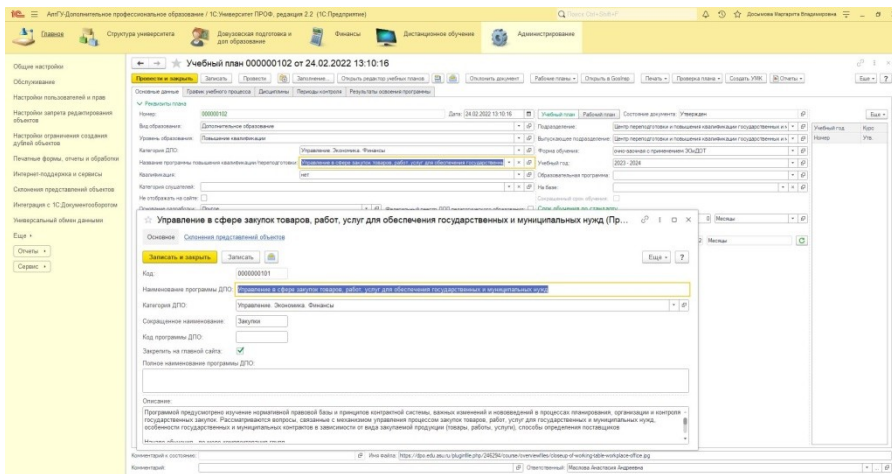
1С: АлтГУ-Дополнительное профессиональное образование / 1С:Университет ПРОФ, редакция 2.2 (1С:Предприятие)

Главное
Структура университета
Довузовская подготовка и доп образование
Финансы
Дистанционное обучение
Администрирование

Общие настройки
Обслуживание
Настройки пользователей и прав
Настройки запрета редактирования объектов
Настройки ограничения создания дублей объектов
Печатные формы, отчеты и обработки
Интернет-поддержка и сервисы
Склонения представлений объектов
Интеграция с 1С:Документооборотом
Универсальный обмен данными
Еще
Отчеты
Сервис

Учебный план 000000102 от 24.02.2022 13:10:16

Провести и закрыть
Записать
Провести
Заполнение...
Открыть редактор учебных планов
Отложить документ
Рабочие планы
Открыть в Goiklap
Печать
Проверка плана
Создать УМК
Отчеты
Еще
?

Основные данные
График учебного процесса
Дисциплины
Периоды контроля
Результаты освоения программы

Реквизиты плана
Номер: 000000102
Дата: 24.02.2022 13:10:16
Учебный план
Рабочий план
Состояние документа: Утвержден
Вид образования: Дополнительное образование
Подразделение: Центр переподготовки и повышения квалификации государственных и м
Уровень образования: Повышение квалификации
Выпускающее подразделение: Центр переподготовки и повышения квалификации государственных и м
Категория ДПО: Управление. Экономика. Финансы
Форма обучения: очно-заочная с применением ЭОиДОТ
Название программы повышения квалификации/переподготовки: Управление в сфере закупок товаров, работ, услуг для обеспечения государственных
Учебный год: 2023 - 2024
Квалификация: нет
Образовательная программа:
Категория слушателей:
На базе:
Не отображать на сайте:
Учебный год
Курс
Номер
Утв.
0 Месяцы
2 Месяцы

Управление в сфере закупок товаров, работ, услуг для обеспечения государственных и муниципальных нужд (Пр...

Основное
Склонения представлений объектов

Записать и закрыть
Записать
Еще
?

Код: 0000000101
Наименование программы ДПО: Управление в сфере закупок товаров, работ, услуг для обеспечения государственных и муниципальных нужд
Категория ДПО: Управление. Экономика. Финансы
Сокращенное наименование: Закупки
Код программы ДПО:
Закрепить на главной сайта: ✓
Полное наименование программы ДПО:

Описание:
Программой предусмотрено изучение нормативной правовой базы и принципов контрактной системы, важных изменений и нововведений в процессах планирования, организации и контроля государственных закупок. Рассматриваются вопросы, связанные с механизмом управления процессом закупок товаров, работ, услуг для государственных и муниципальных нужд, особенности государственных и муниципальных контрактов в зависимости от вида закупаемой продукции (товары, работы, услуги), способы определения поставщиков

Комментарий к состоянию:
Имя файла: https://dpo.edu.asu.ru/pluginfile.php/246294/course/overviewfiles/closeup-of-working-table-workplace-office.jpg
Комментарий:
Ответственный: Маслова Анастасия Андреевна